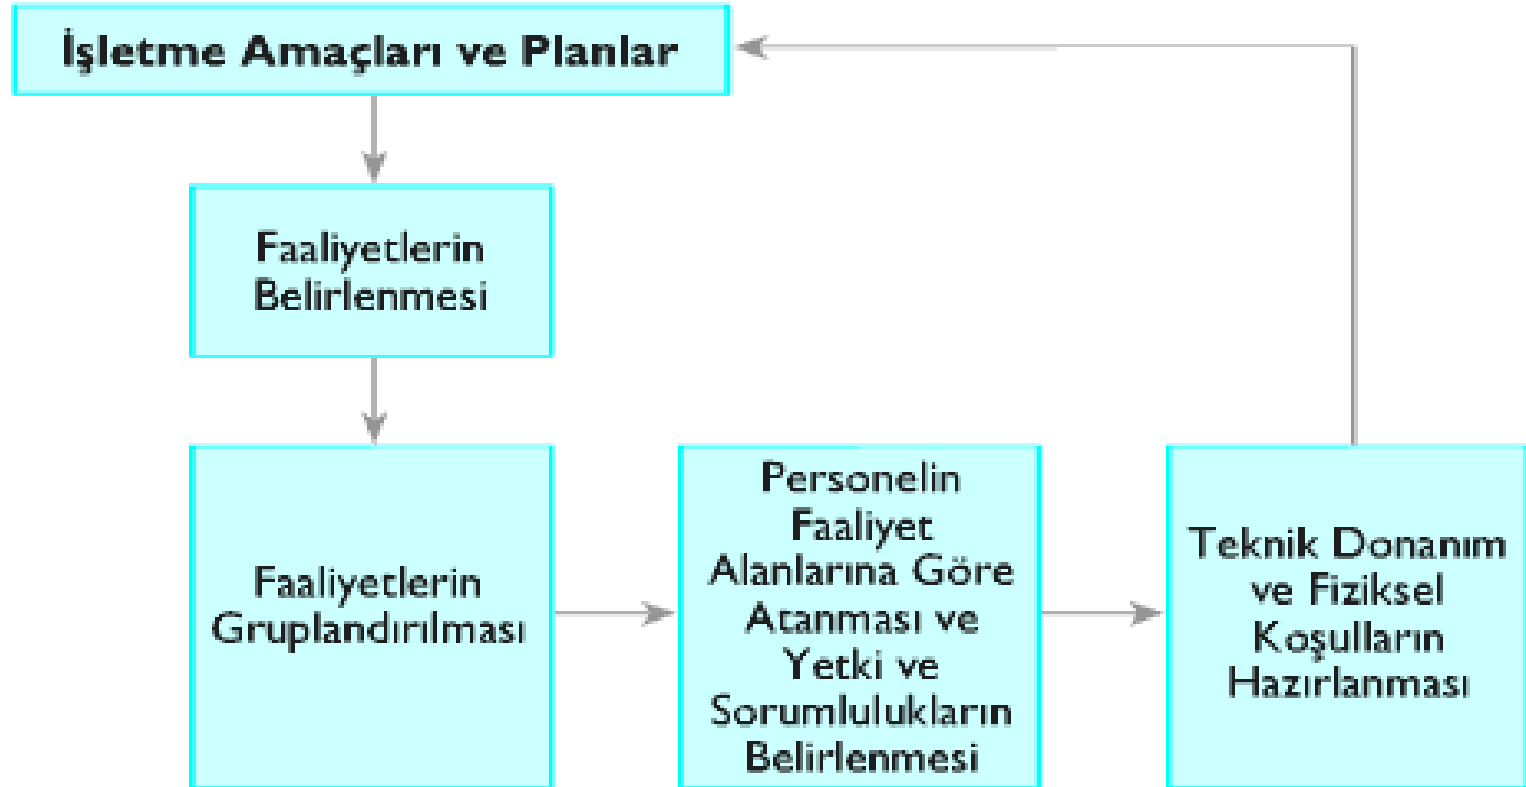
İşletme Amaçları ve Planlar

Faaliyetlerin Belirlenmesi

Faaliyetlerin Gruplandırılması

Personelin Faaliyet Alanlarına Göre Atanması ve Yetki ve Sorumlulukların Belirlenmesi

Teknik Donanım ve Fiziksel Koşulların Hazırlanması